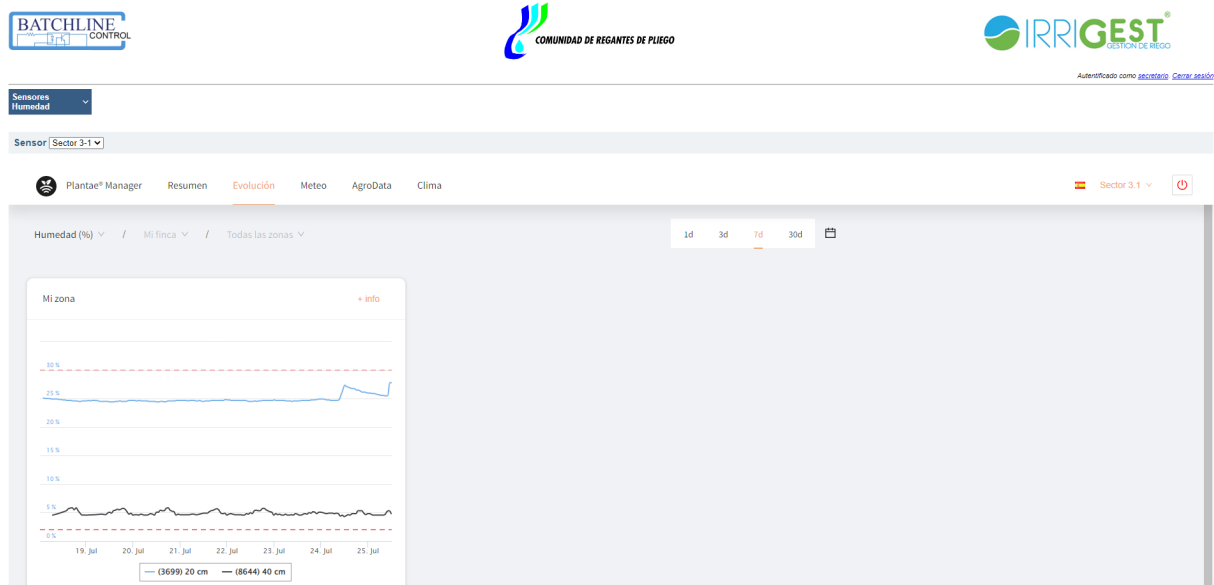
BATCHLINE CONTROL

COMUNIDAD DE REGANTES DE PLIEGO

IRRIGEST®
GESTION DE RIEGO

Autentificado como secretario Cerrar sesión

Sensores Humedad

Sensor Sector 3-1

Plantae® Manager Resumen Evolución Meteo AgroData Clima

Sector 3.1

Humedad (%) / Mi finca / Todas las zonas

1d 3d 7d 30d

Mi zona + info

30 %
25 %
20 %
15 %
10 %
5 %
0 %

19. Jul 20. Jul 21. Jul 22. Jul 23. Jul 24. Jul 25. Jul

(3699) 20 cm (8644) 40 cm